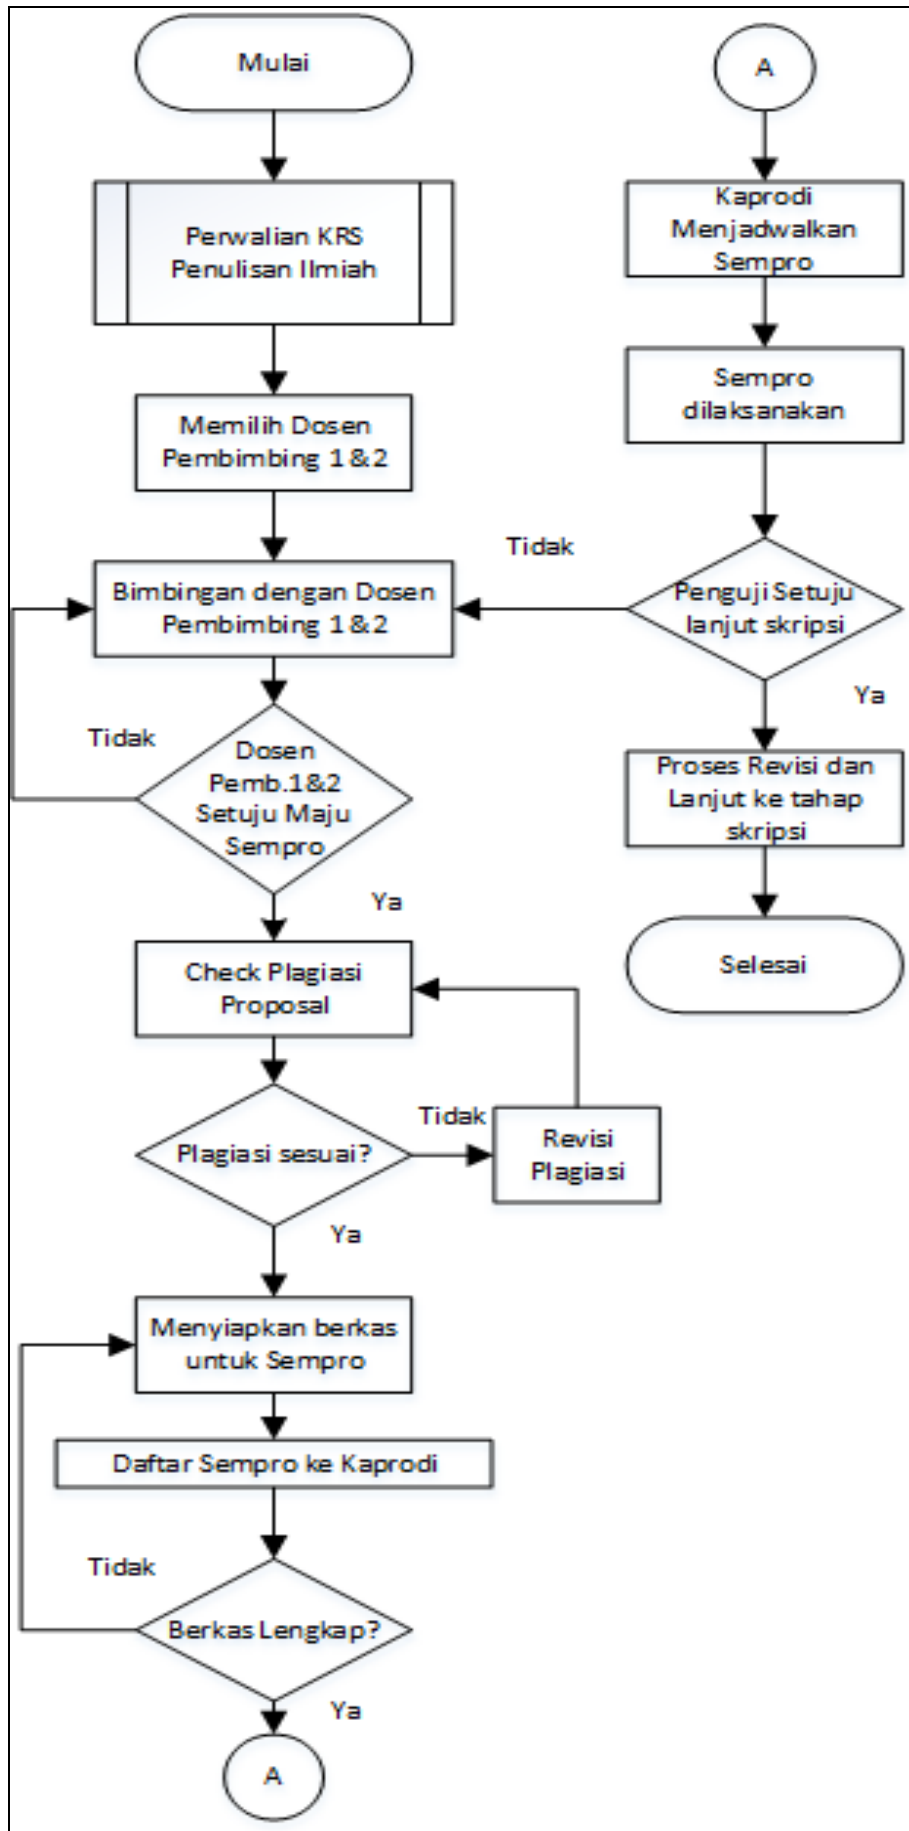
Mulai

Perwalian KRS Penulisan Ilmiah

Memilih Dosen Pembimbing 1 & 2

Bimbingan dengan Dosen Pembimbing 1 & 2

Tidak

Dosen Pemb.1&2 Setuju Maju Sempro

Ya

Check Plagiasi Proposal

Plagiasi sesuai?

Tidak

Revisi Plagiasi

Ya

Menyiapkan berkas untuk Sempro

Daftar Sempro ke Kaprodi

Tidak

Berkas Lengkap?

Ya

A

A

Kaprodi Menjadwalkan Sempro

Sempro dilaksanakan

Tidak

Penguji Setuju lanjut skripsi

Ya

Proses Revisi dan Lanjut ke tahap skripsi

Selesai